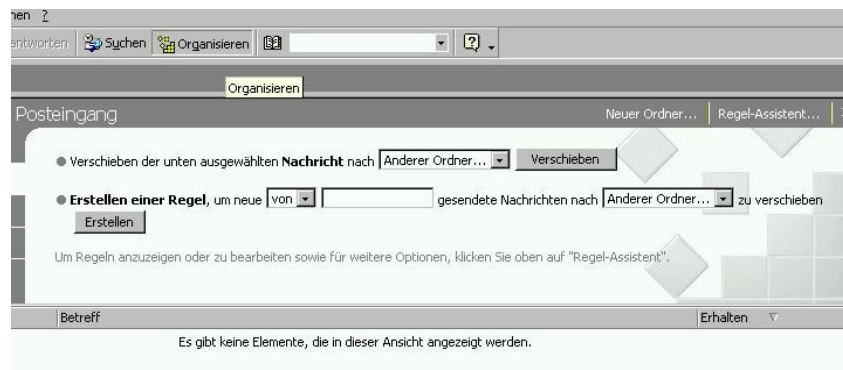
hen ?

antworten Suchen Organisieren

Organisieren

Posteingang

Neuer Ordner... Regel-Assistent...

Verschieben der unten ausgewählten **Nachricht** nach Anderer Ordner... Verschieben

**Erstellen einer Regel**, um neue von gesendete Nachrichten nach Anderer Ordner... zu verschieben

Erstellen

Um Regeln anzuzeigen oder zu bearbeiten sowie für weitere Optionen, klicken Sie oben auf "Regel-Assistent".

Betreff

Erhalten

Es gibt keine Elemente, die in dieser Ansicht angezeigt werden.